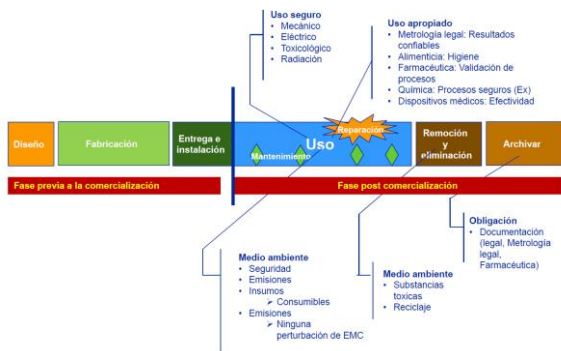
Uso seguro
• Mecánico
• Eléctrico
• Toxicológico
• Radiación

Uso apropiado
• Metrología legal: Resultados confiables
• Alimenticia: Higiene
• Farmacéutica: Validación de procesos
• Química: Procesos seguros (Ex)
• Dispositivos médicos: Efectividad

Diseño

Fabricación

Entrega e instalación

Uso

Reparación

Mantenimiento

Remoción y eliminación

Archivar

Fase previa a la comercialización

Fase post comercialización

Obligación
• Documentación (legal, Metrología legal, Farmacéutica)

Medio ambiente
• Seguridad
• Emisiones
• Insumos
➢ Consumibles
• Emisiones
➢ Ninguna perturbación de EMC

Medio ambiente
• Substancias toxicas
• Reciclaje